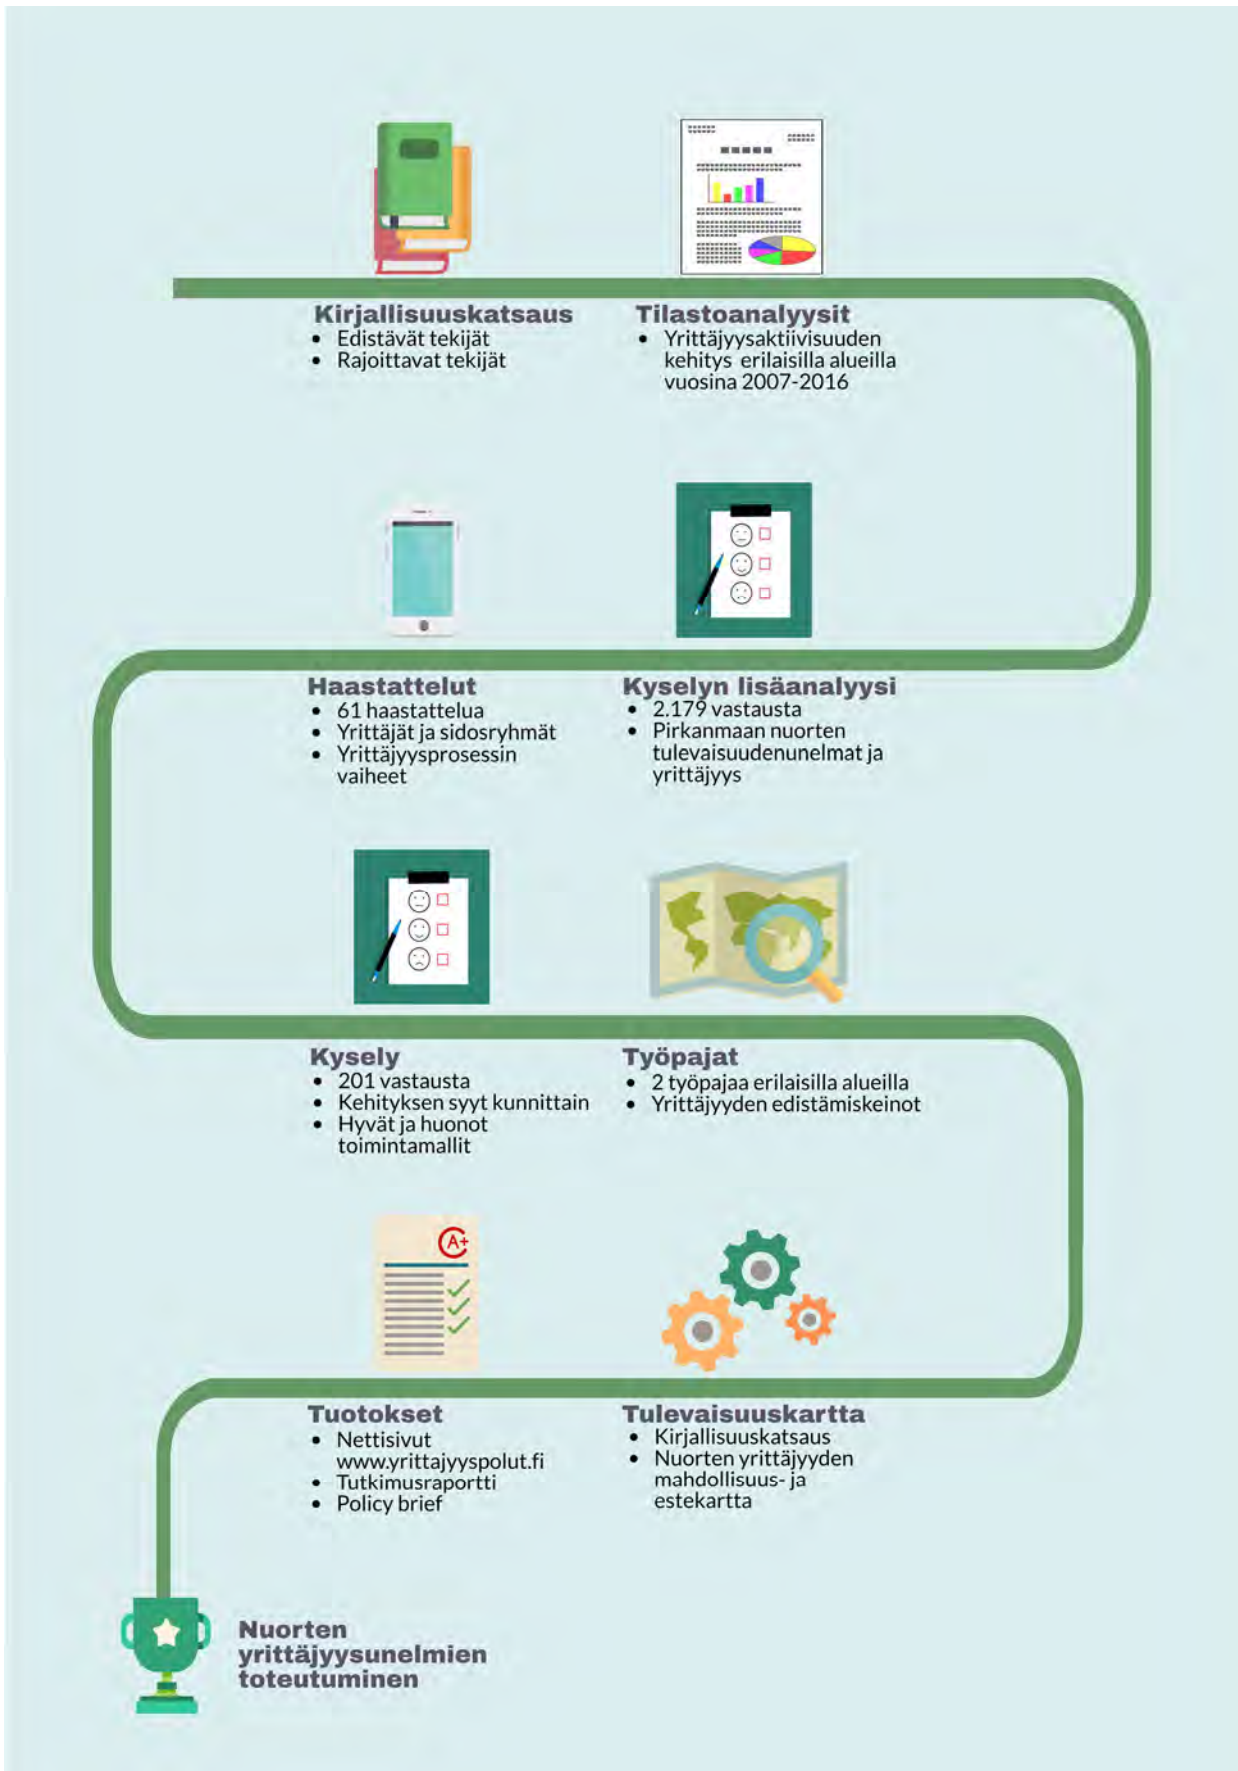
Kirjallisuuskatsaus
- Edistävät tekijät
- Rajoittavat tekijät

Tilastoanalyysit
- Yrittäjyysaktiivisuuden kehitys erilaisilla alueilla vuosina 2007-2016

Haastattelut
- 61 haastattelua
- Yrittäjät ja sidosryhmät
- Yrittäjyysprosessin vaiheet

Kyselyn lisäanalyysi
- 2.179 vastausta
- Pirkanmaan nuorten tulevaisuudenunelmat ja yrittäjyys

Kysely
- 201 vastausta
- Kehityksen syyt kunnittain
- Hyvät ja huonot toimintamallit

Työpajat
- 2 työpajaa erilaisilla alueilla
- Yrittäjyyden edistämiskeinot

Tuotokset
- Nettisivut www.yrittajyyspolut.fi
- Tutkimusraportti
- Policy brief

Tulevaisuuskartta
- Kirjallisuuskatsaus
- Nuorten yrittäjyyden mahdollisuus- ja estekartta

Nuorten yrittäjyysunelmien toteutuminen